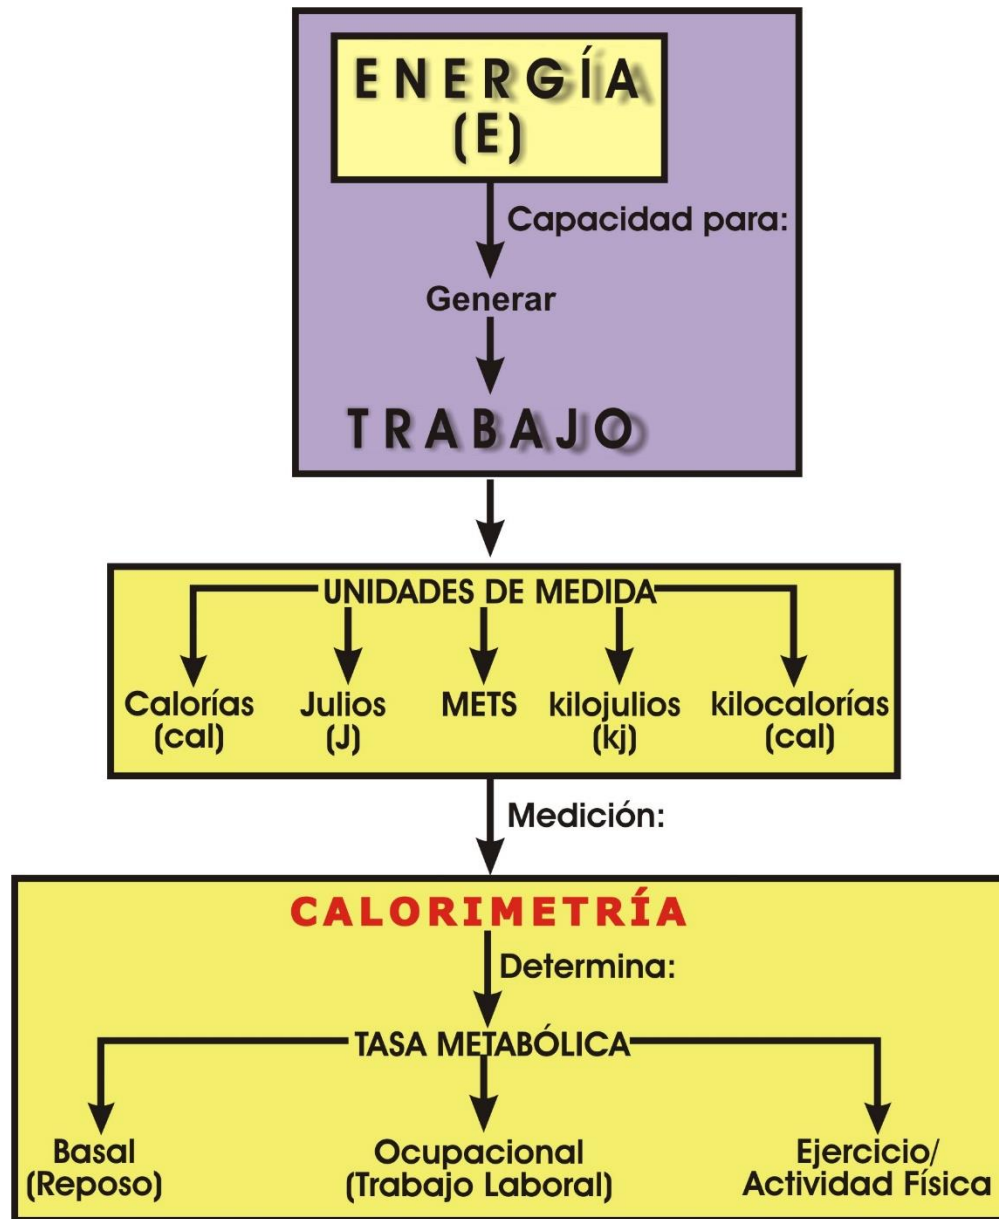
ENERGÍA
(E)

Capacidad para:

Generar

TRABAJO

UNIDADES DE MEDIDA

Calorías (cal)

Julios (J)

METS

kilojulios (kj)

kilocalorías (cal)

Medición:

CALORIMETRÍA

Determina:

TASA METABÓLICA

Basal (Reposo)

Ocupacional (Trabajo Laboral)

Ejercicio/ Actividad Física